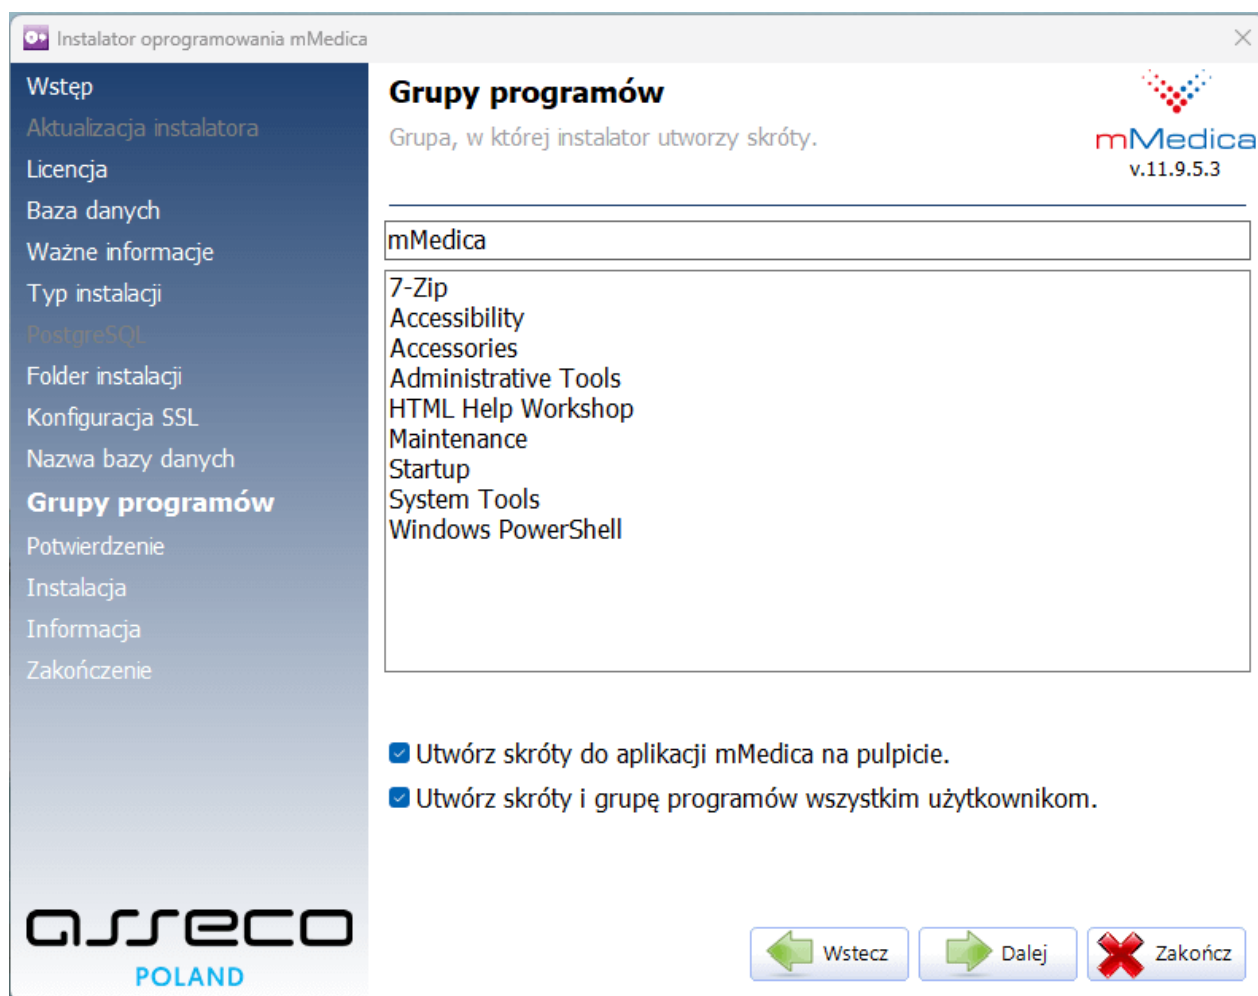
Instalator oprogramowania mMedica

Wstęp
Aktualizacja instalatora
Licencja
Baza danych
Ważne informacje
Typ instalacji
PostgreSQL
Folder instalacji
Konfiguracja SSL
Nazwa bazy danych
Grupy programów
Potwierdzenie
Instalacja
Informacja
Zakończenie

asseco
POLAND

Grupy programów
Grupa, w której instalator utworzy skróty.

mMedica
v.11.9.5.3

mMedica

7-Zip
Accessibility
Accessories
Administrative Tools
HTML Help Workshop
Maintenance
Startup
System Tools
Windows PowerShell

Utwórz skróty do aplikacji mMedica na pulpicie.
Utwórz skróty i grupę programów wszystkim użytkownikom.

Wstecz
Dalej
Zakończ